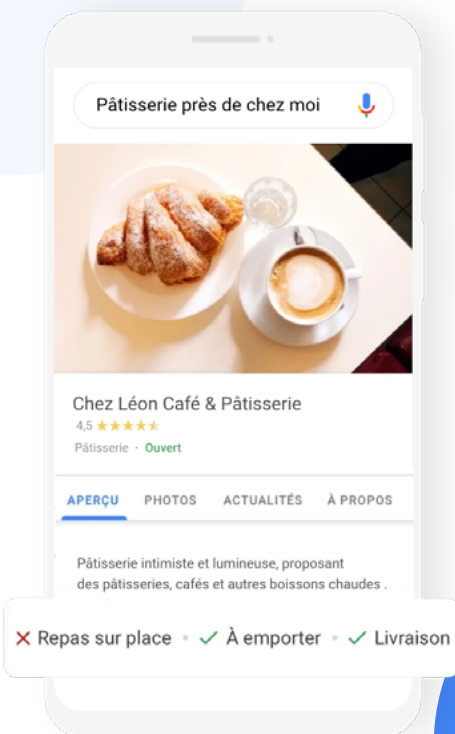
Pâtisserie près de chez moi

Chez Léon Café & Pâtisserie

4,5 ★★★★★

Pâtisserie · Ouvert

APERÇU PHOTOS ACTUALITÉS À PROPOS

Pâtisserie intimiste et lumineuse, proposant des pâtisseries, cafés et autres boissons chaudes .

✕ Repas sur place • ✓ À emporter • ✓ Livraison